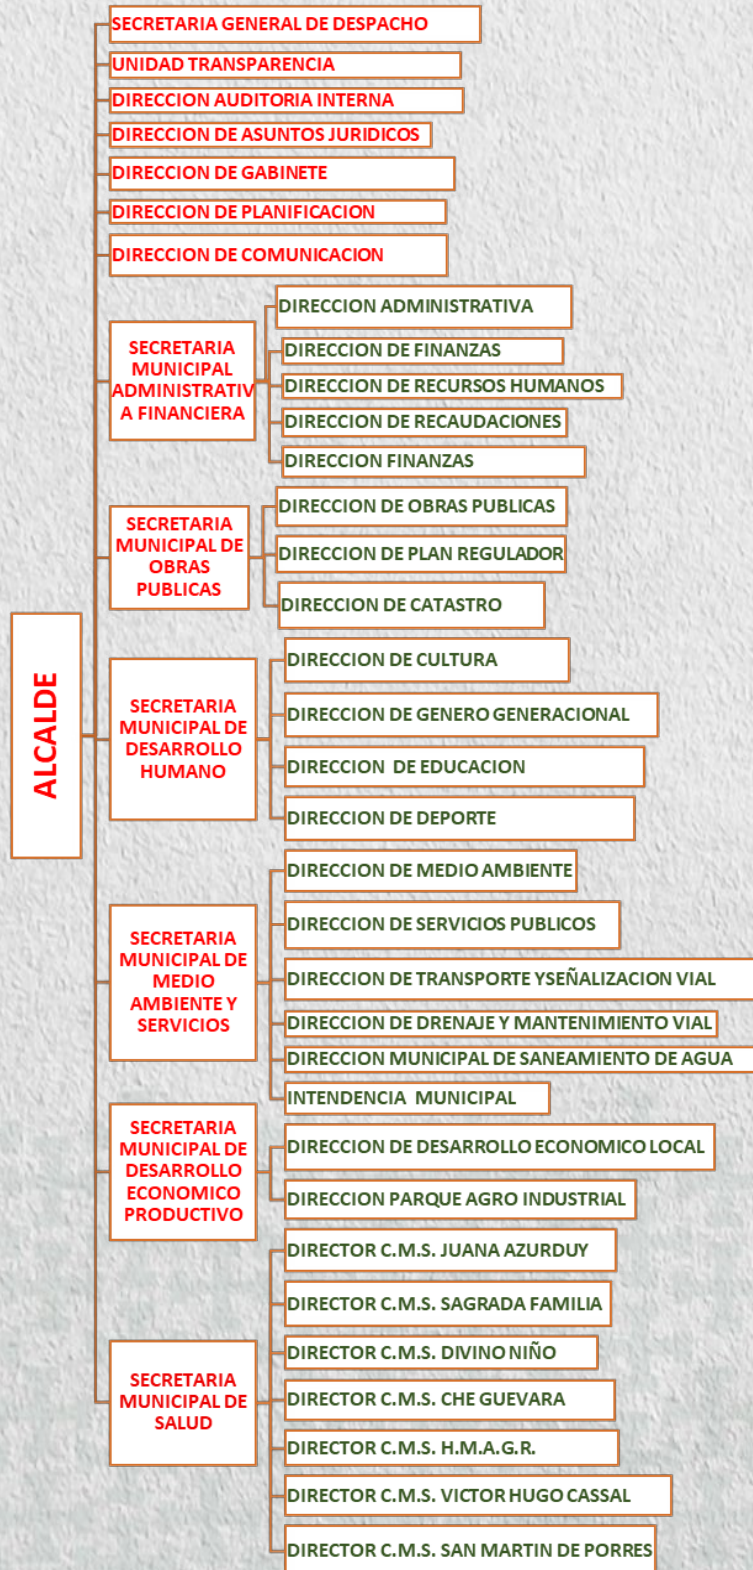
ALCALDE

SECRETARIA GENERAL DE DESPACHO
UNIDAD TRANSPARENCIA
DIRECCION AUDITORIA INTERNA
DIRECCION DE ASUNTOS JURIDICOS
DIRECCION DE GABINETE
DIRECCION DE PLANIFICACION
DIRECCION DE COMUNICACION

SECRETARIA MUNICIPAL ADMINISTRATIVA FINANCIERA
DIRECCION ADMINISTRATIVA
DIRECCION DE FINANZAS
DIRECCION DE RECURSOS HUMANOS
DIRECCION DE RECAUDACIONES
DIRECCION FINANZAS

SECRETARIA MUNICIPAL DE OBRAS PUBLICAS
DIRECCION DE OBRAS PUBLICAS
DIRECCION DE PLAN REGULADOR
DIRECCION DE CATASTRO

SECRETARIA MUNICIPAL DE DESARROLLO HUMANO
DIRECCION DE CULTURA
DIRECCION DE GENERO GENERACIONAL
DIRECCION DE EDUCACION
DIRECCION DE DEPORTE

SECRETARIA MUNICIPAL DE MEDIO AMBIENTE Y SERVICIOS
DIRECCION DE MEDIO AMBIENTE
DIRECCION DE SERVICIOS PUBLICOS
DIRECCION DE TRANSPORTE YSEÑALIZACION VIAL
DIRECCION DE DRENAJE Y MANTENIMIENTO VIAL
DIRECCION MUNICIPAL DE SANEAMIENTO DE AGUA
INTENDENCIA MUNICIPAL

SECRETARIA MUNICIPAL DE DESARROLLO ECONOMICO PRODUCTIVO
DIRECCION DE DESARROLLO ECONOMICO LOCAL
DIRECCION PARQUE AGRO INDUSTRIAL

SECRETARIA MUNICIPAL DE SALUD
DIRECTOR C.M.S. JUANA AZURDUY
DIRECTOR C.M.S. SAGRADA FAMILIA
DIRECTOR C.M.S. DIVINO NIÑO
DIRECTOR C.M.S. CHE GUEVARA
DIRECTOR C.M.S. H.M.A.G.R.
DIRECTOR C.M.S. VICTOR HUGO CASSAL
DIRECTOR C.M.S. SAN MARTIN DE PORRES